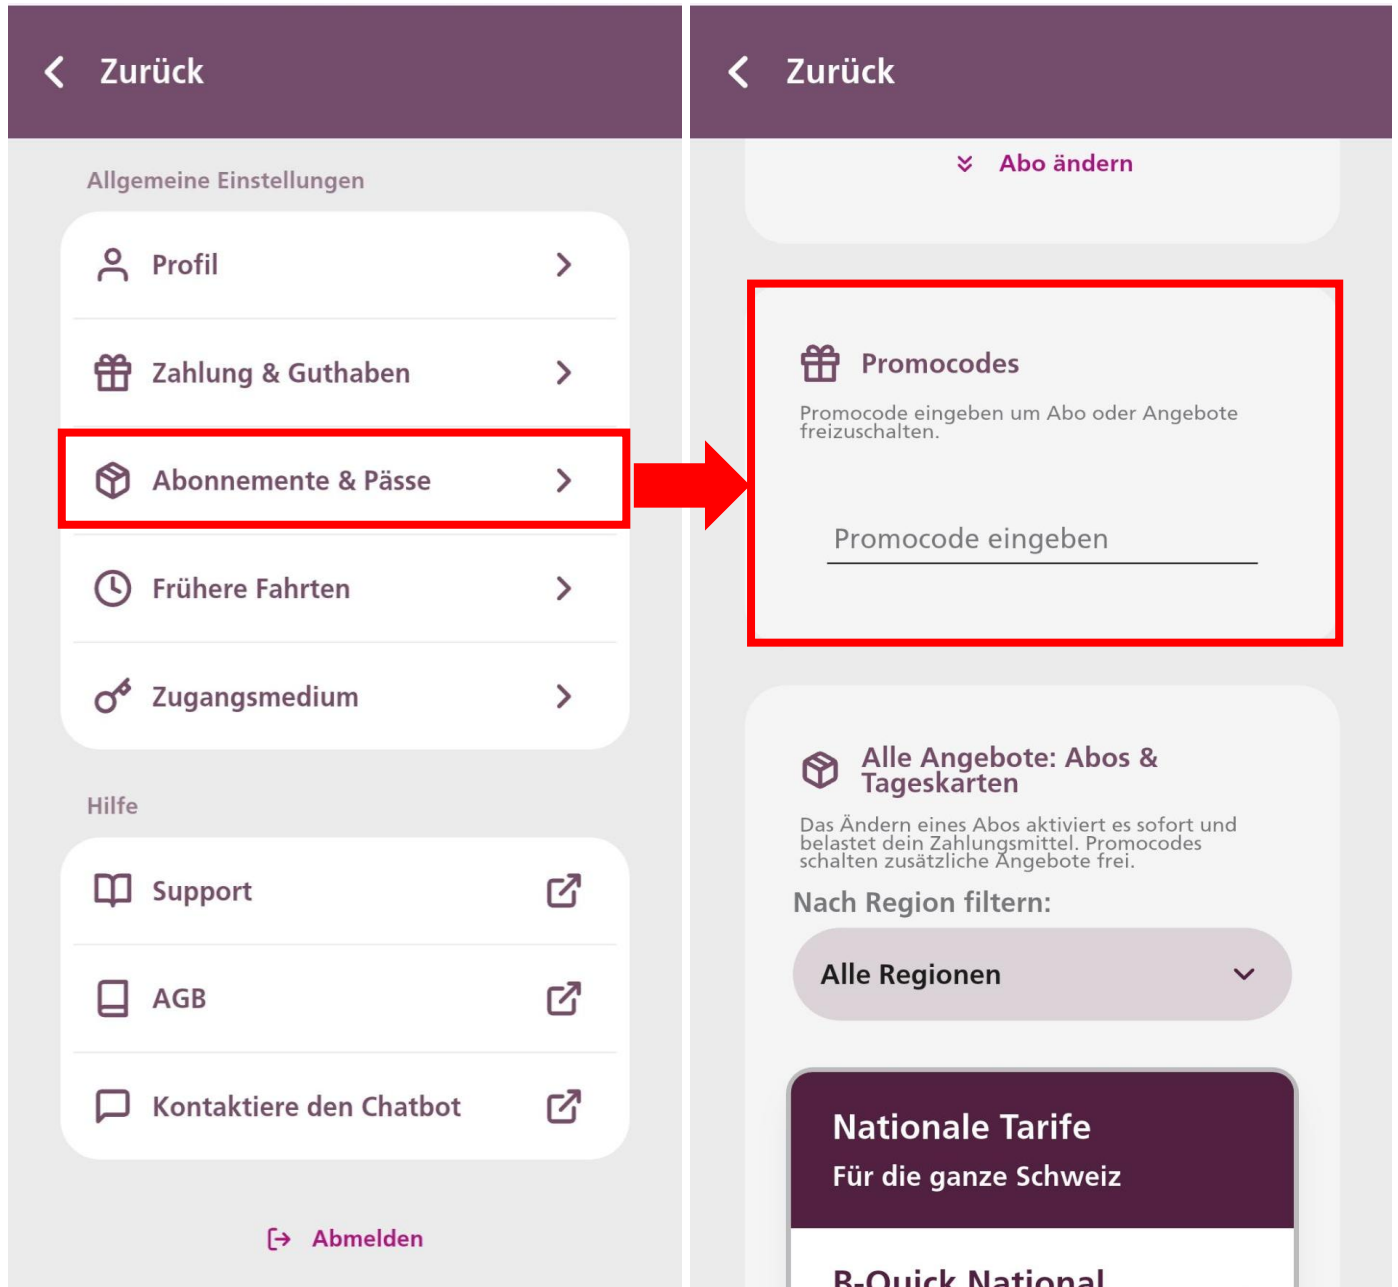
Zurück

Allgemeine Einstellungen

Profil

Zahlung & Guthaben

Abonnemente & Pässe

Frühere Fahrten

Zugangsmedium

Hilfe

Support

AGB

Kontaktiere den Chatbot

Abmelden

Zurück

Abo ändern

Promocodes

Promocode eingeben um Abo oder Angebote freizuschalten.

Promocode eingeben

Alle Angebote: Abos & Tageskarten

Das Ändern eines Abos aktiviert es sofort und belastet dein Zahlungsmittel. Promocodes schalten zusätzliche Angebote frei.

Nach Region filtern:

Alle Regionen

Nationale Tarife

Für die ganze Schweiz

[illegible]